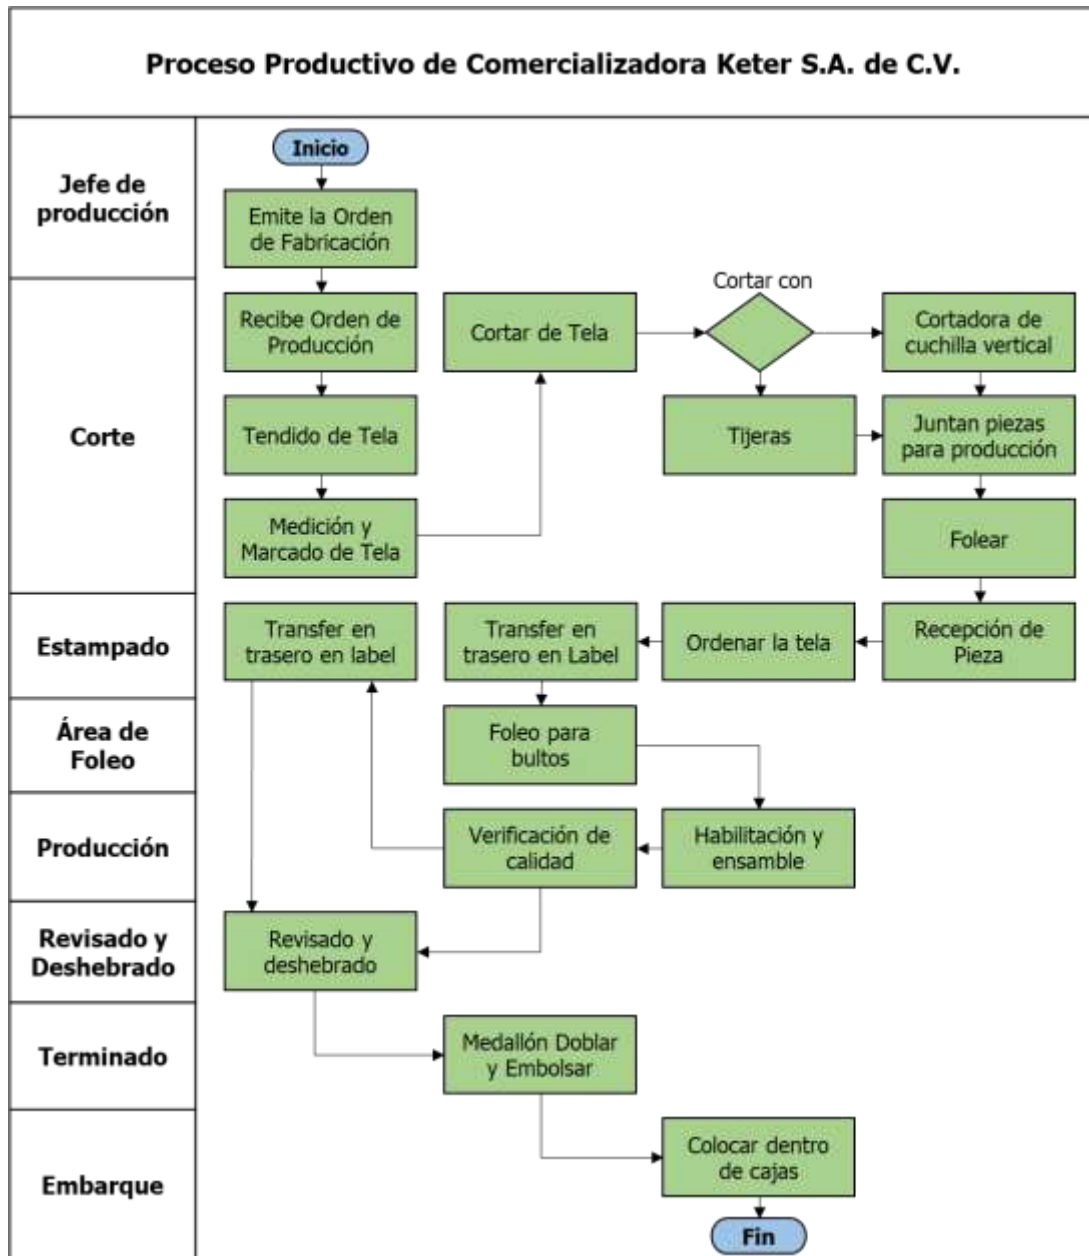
Proceso Productivo de Comercializadora Keter S.A. de C.V.

Jefe de producción

Inicio

Emite la Orden de Fabricación

Corte

Recibe Orden de Producción

Cortar de Tela

Cortar con

Cortadora de cuchilla vertical

Tendido de Tela

Tijeras

Juntan piezas para producción

Medición y Marcado de Tela

Folear

Estampado

Transfer en trasero en label

Transfer en trasero en Label

Ordenar la tela

Recepción de Pieza

Área de Foleo

Foleo para bultos

Producción

Verificación de calidad

Habilitación y ensamble

Revisado y Deshebrado

Revisado y deshebrado

Terminado

Medallón Doblar y Embolsar

Embarque

Colocar dentro de cajas

Fin